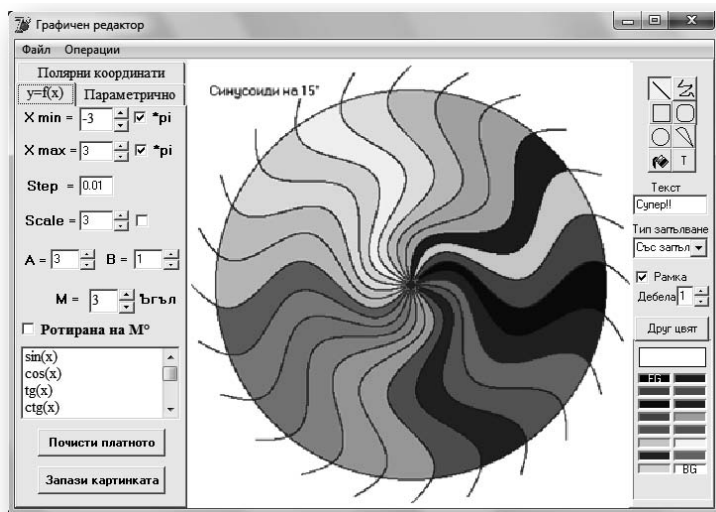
Графичен редактор

Файл Операции

Полярни координати
y=f(x) Параметрично

X min = -3 *pi

X max = 3 *pi

Step = 0.01

Scale = 3

A = 3 B = 1

M = 3 Ъгъл

Ротирана на M°

sin(x)
cos(x)
tg(x)
ctg(x)

Почисти платното

Запази картинката

Синусоиди на 15°

T

Текст
Супер!!

Тип запълване
Със запъл

Рамка
Дебела 1

Друг цвят

FG
BG